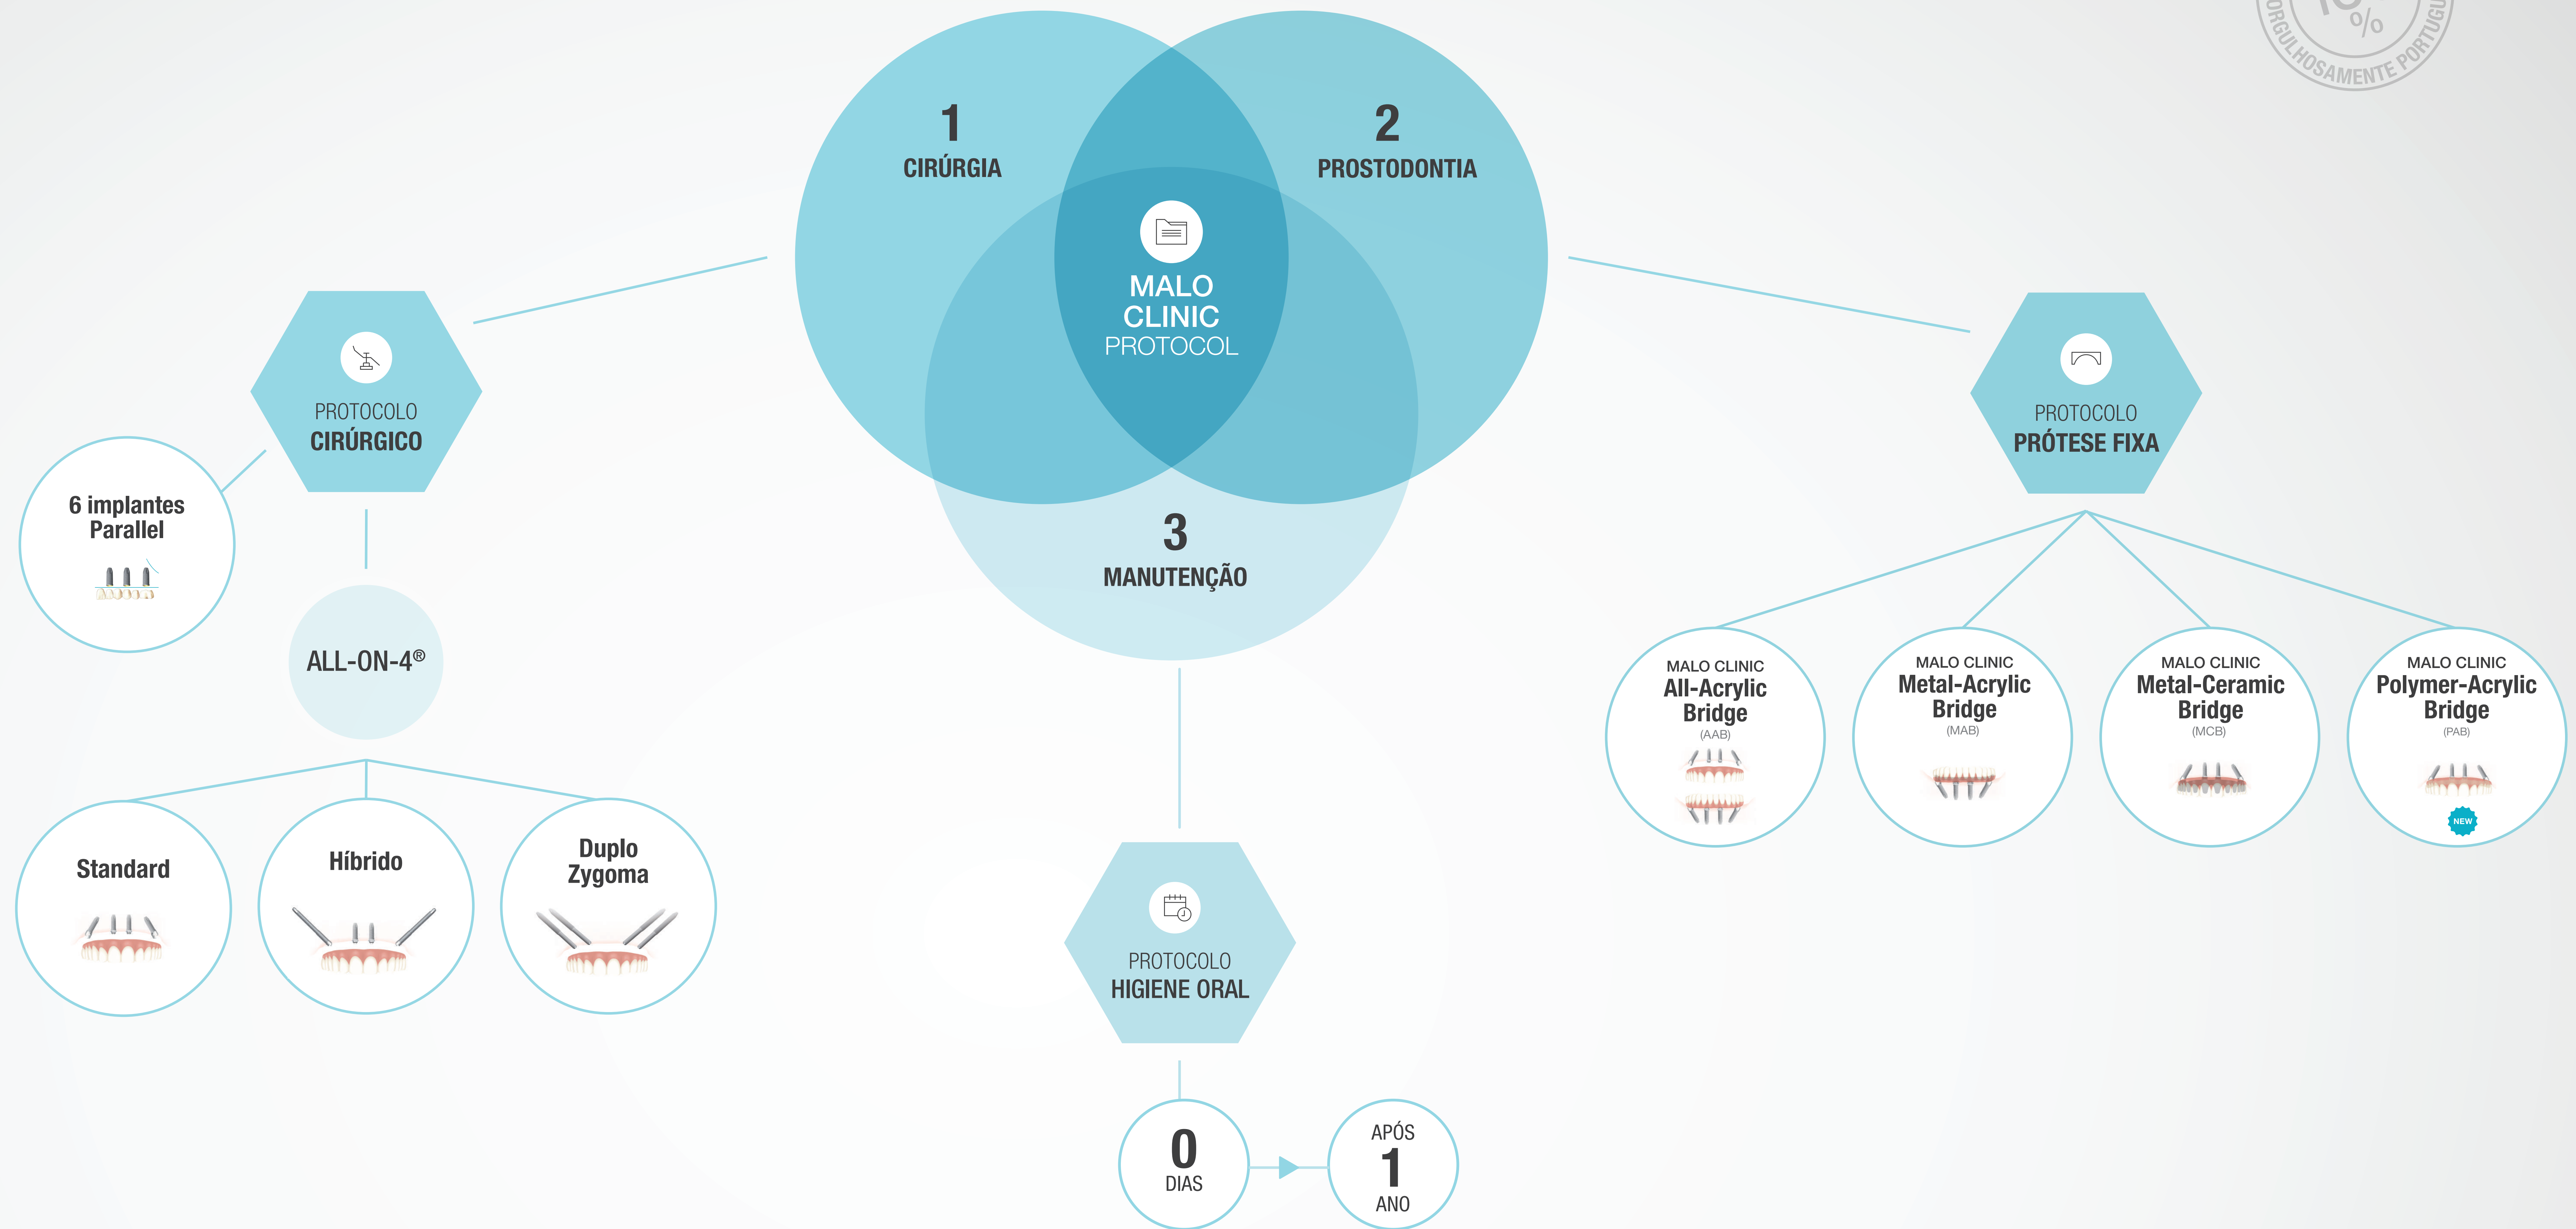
ORGULHOSAMENTE PORTUGU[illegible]

1
CIRÚRGIA

2
PROSTODONTIA

MALO CLINIC PROTOCOL

3
MANUTENÇÃO

PROTOCOLO
CIRÚRGICO

6 implantes
Parallel

ALL-ON-4®

Standard

Híbrido

Duplo
Zygoma

PROTOCOLO
PRÓTESE FIXA

MALO CLINIC
All-Acrylic
Bridge
(AAB)

MALO CLINIC
Metal-Acrylic
Bridge
(MAB)

MALO CLINIC
Metal-Ceramic
Bridge
(MCB)

MALO CLINIC
Polymer-Acrylic
Bridge
(PAB)
NEW

PROTOCOLO
HIGIENE ORAL

0
DIAS

APÓS
1
ANO